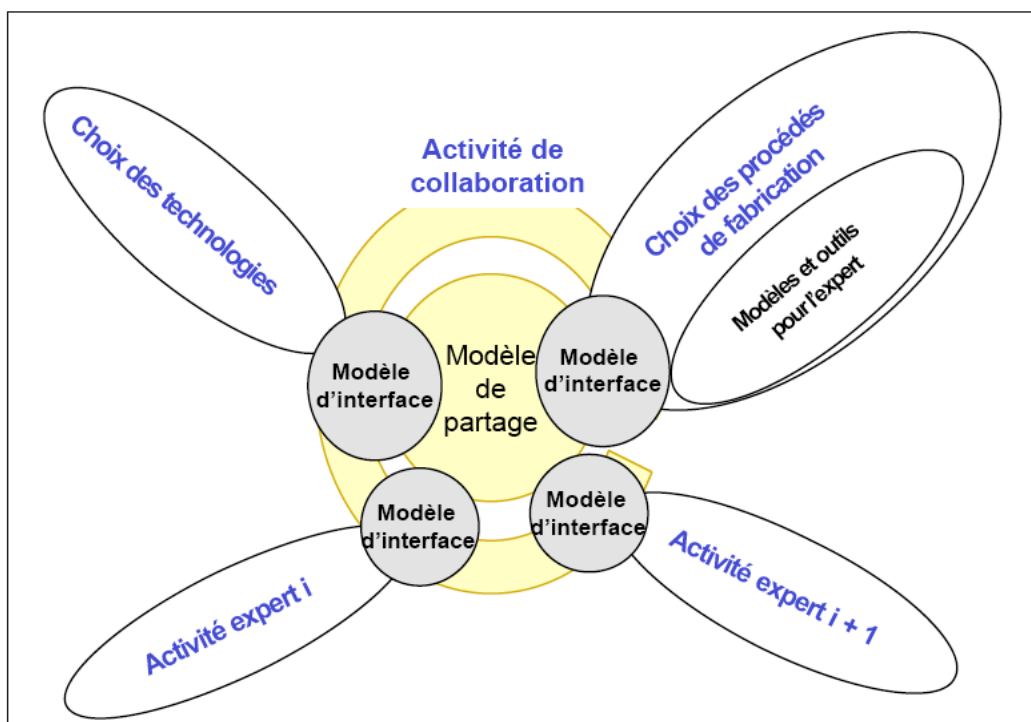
Choix des technologies

Activité de collaboration

Choix des procédés de fabrication

Modèles et outils pour l'expert

Modèle d'interface

Modèle de partage

Modèle d'interface

Modèle d'interface

Modèle d'interface

Activité expert i

Activité expert i + 1